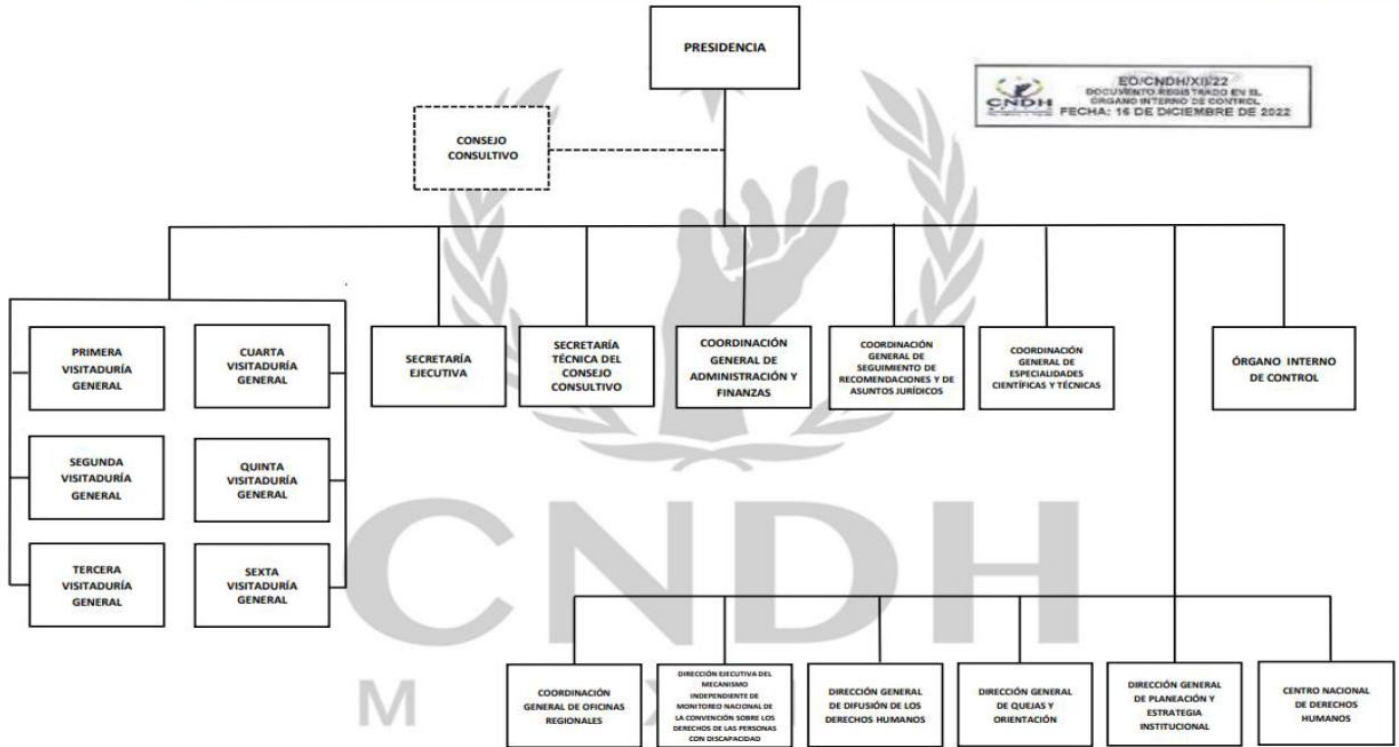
PRESIDENCIA

CNDH
EO/CNDH/XII/22
DOCUMENTO REGISTRADO EN EL ÓRGANO INTERNO DE CONTROL
FECHA: 16 DE DICIEMBRE DE 2022

CONSEJO CONSULTIVO

PRIMERA VISITADURÍA GENERAL

CUARTA VISITADURÍA GENERAL

SEGUNDA VISITADURÍA GENERAL

QUINTA VISITADURÍA GENERAL

TERCERA VISITADURÍA GENERAL

SEXTA VISITADURÍA GENERAL

SECRETARÍA EJECUTIVA

SECRETARÍA TÉCNICA DEL CONSEJO CONSULTIVO

COORDINACIÓN GENERAL DE ADMINISTRACIÓN Y FINANZAS

COORDINACIÓN GENERAL DE SEGUIMIENTO DE RECOMENDACIONES Y DE ASUNTOS JURÍDICOS

COORDINACIÓN GENERAL DE ESPECIALIDADES CIENTÍFICAS Y TÉCNICAS

ÓRGANO INTERNO DE CONTROL

CNDH
M X

COORDINACIÓN GENERAL DE OFICINAS REGIONALES

DIRECCIÓN EJECUTIVA DEL MECANISMO INDEPENDIENTE DE MONITOREO NACIONAL DE LA CONVENCIÓN SOBRE LOS DERECHOS DE LAS PERSONAS CON DISCAPACIDAD

DIRECCIÓN GENERAL DE DIFUSIÓN DE LOS DERECHOS HUMANOS

DIRECCIÓN GENERAL DE QUEJAS Y ORIENTACIÓN

DIRECCIÓN GENERAL DE PLANEACIÓN Y ESTRATEGIA INSTITUCIONAL

CENTRO NACIONAL DE DERECHOS HUMANOS